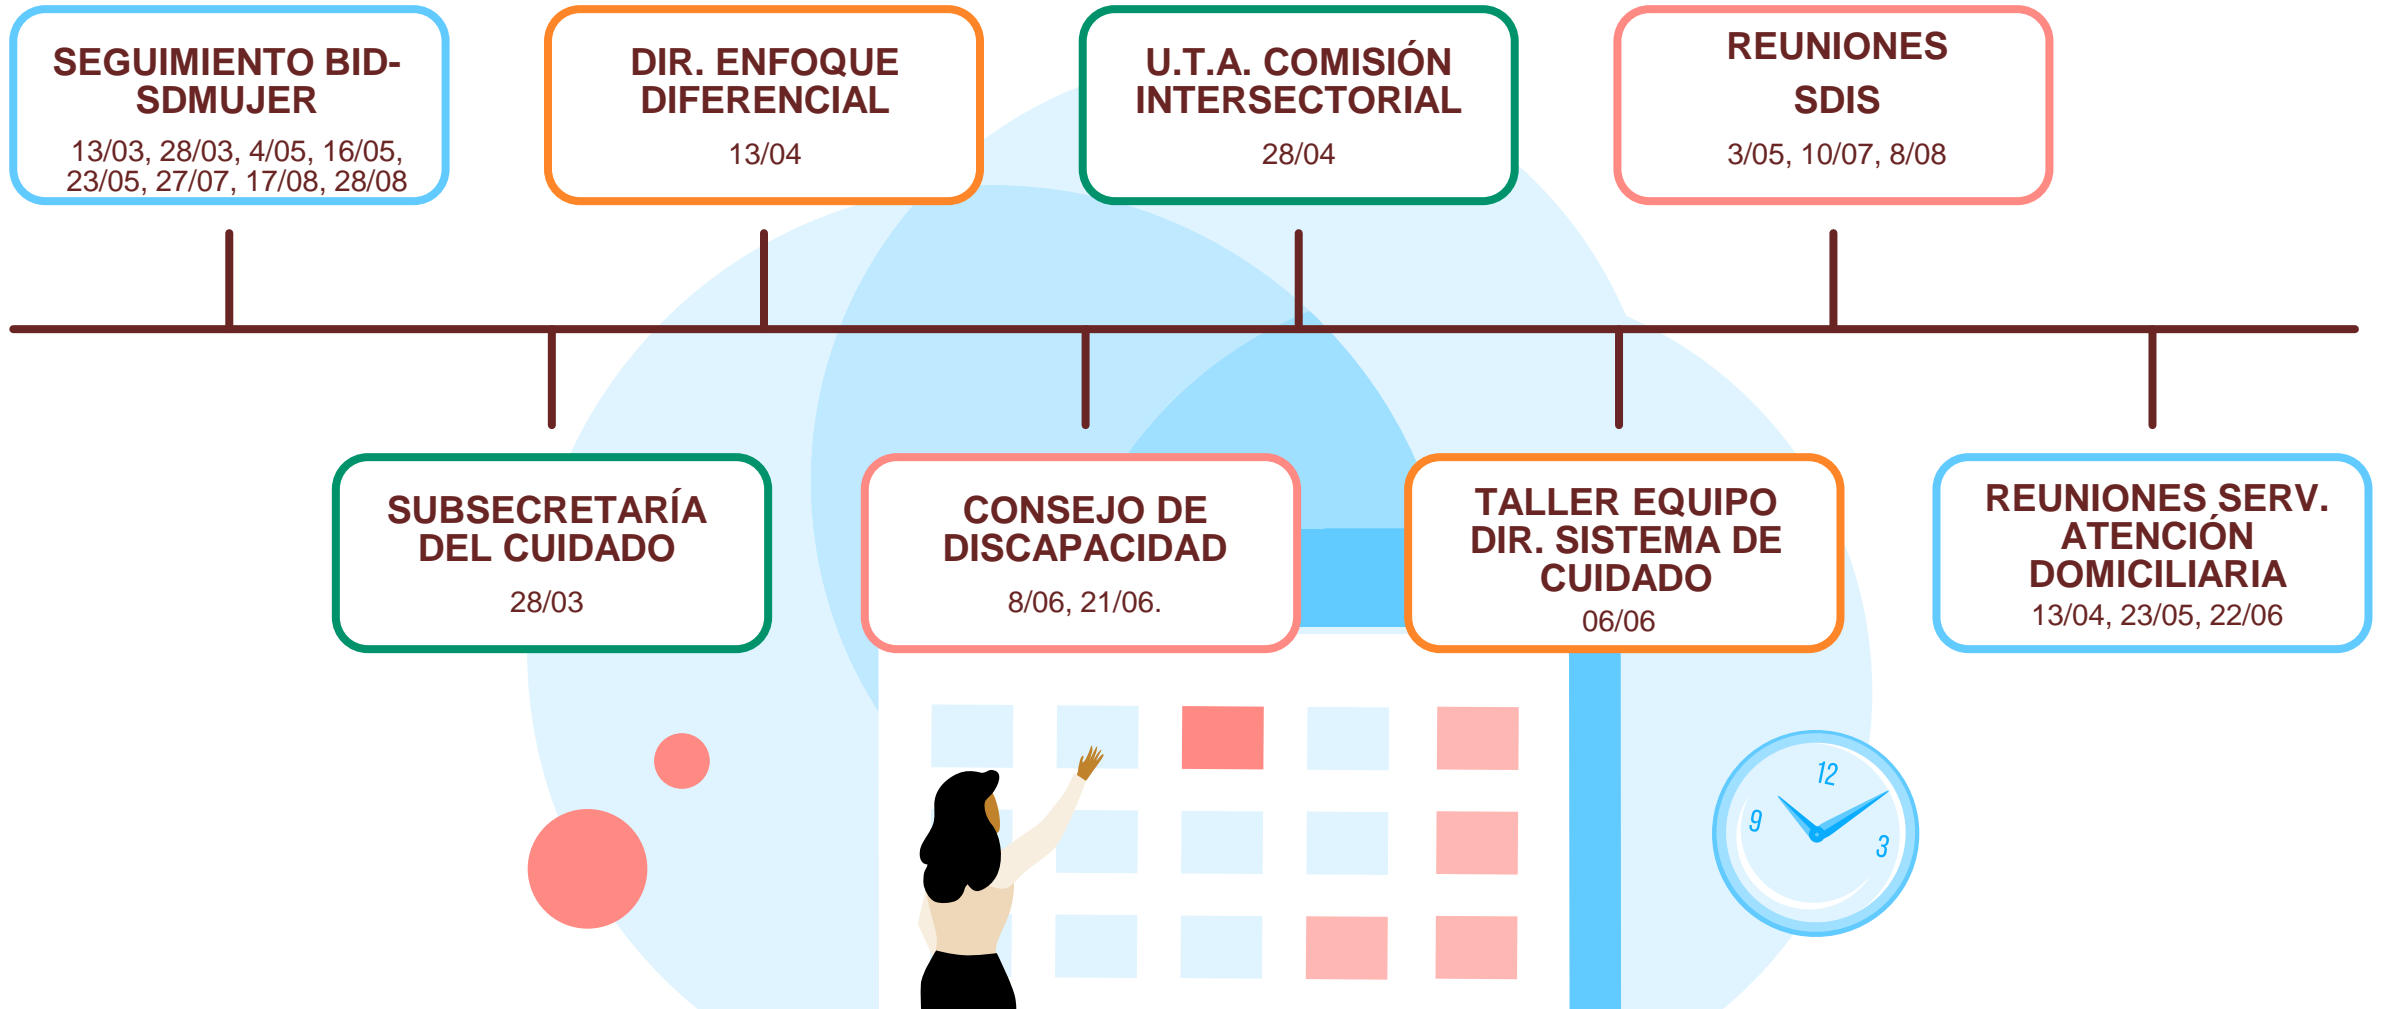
SEGUIMIENTO BID-SDMUJER
13/03, 28/03, 4/05, 16/05, 23/05, 27/07, 17/08, 28/08

DIR. ENFOQUE DIFERENCIAL
13/04

U.T.A. COMISIÓN INTERSECTORIAL
28/04

REUNIONES SDIS
3/05, 10/07, 8/08

SUBSECRETARÍA DEL CUIDADO
28/03

CONSEJO DE DISCAPACIDAD
8/06, 21/06.

TALLER EQUIPO DIR. SISTEMA DE CUIDADO
06/06

REUNIONES SERV. ATENCIÓN DOMICILIARIA
13/04, 23/05, 22/06

12
9
3